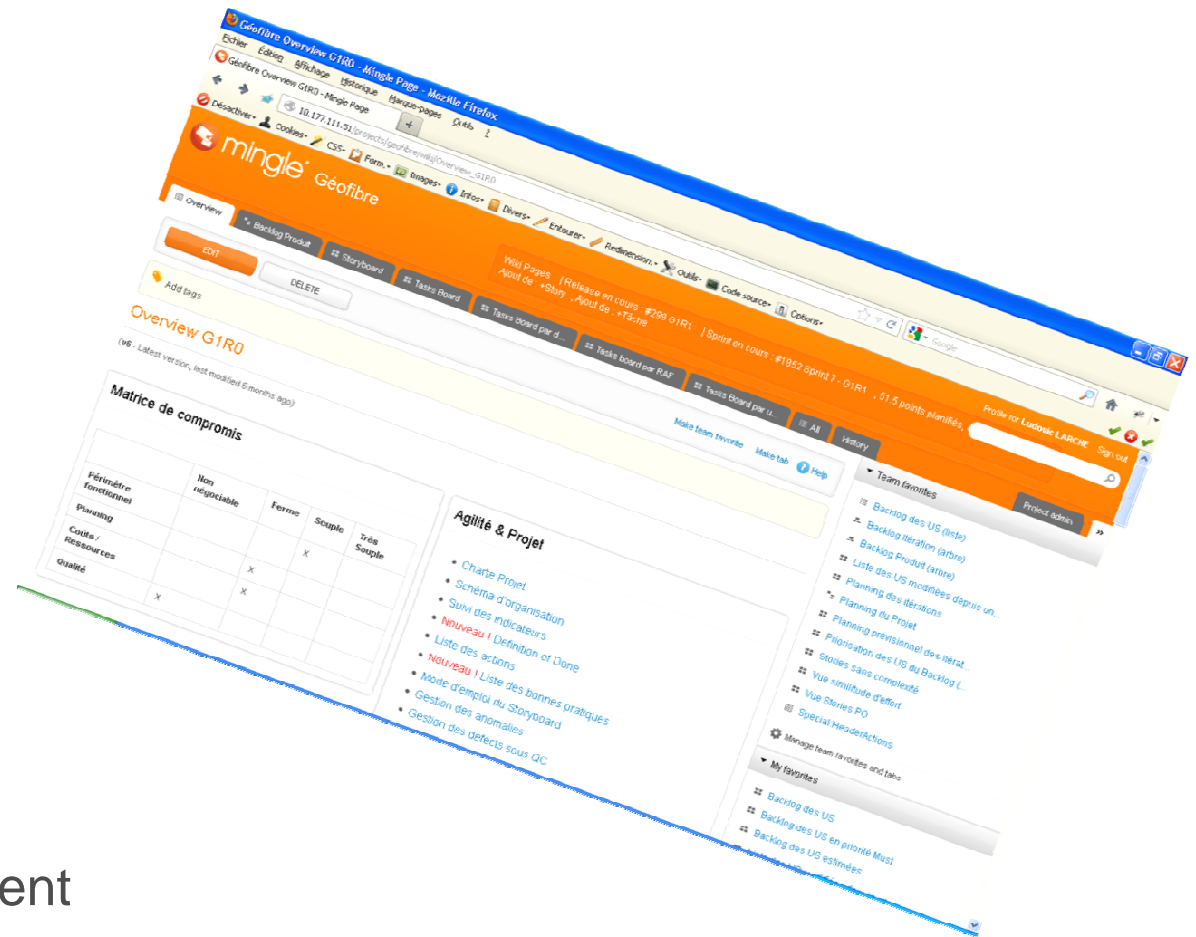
Géofibre Overview G1R0 - Mingle Page - Mozilla Firefox

Fichier Édition Affichage Historique Marque-pages Outils ?

Géofibre Overview G1R0 - Mingle Page +

10.177.111.51/projects/geofibre/wiki/Overview_G1R0

Désactiver Cookies CSS Form. Images Infos Divers Entourer Redimension. Outils Code source Options

Google

mingle Géofibre

Profile for Ludovic LARCHE Sign out

Wiki Pages : (Release en cours : #299 G1R1 | Sprint en cours : #1952 Sprint 7 - G1R1 , 51,5 points planifiés,
Ajout de : +Story , Ajout de : +Tâche

Overview | Backlog Produit | Storyboard | Tasks Board | Tasks board par d... | Tasks board par RAF | Tasks Board par u... | All | History

Project admin

EDIT

DELETE

Add tags

Overview G1R0

(v6 - Latest version, last modified 6 months ago)

Make team favorite Make tab Help

Matrice de compromis

| | Non négociable | Ferme | Souple | Très Souple |
|---|---|---|---|---|
| Périmètre fonctionnel | | | X | |
| Planning | | X | | |
| Couts / Ressources | | X | | |
| Qualité | X | | | |

Agilité & Projet

• Charte Projet
• Schéma d'organisation
• Suivi des indicateurs
• Nouveau ! Definition of Done
• Liste des actions
• Nouveau ! Liste des bonnes pratiques
• Mode d'emploi du Storyboard
• Gestion des anomalies
• Gestion des défects sous QC

Team favorites

Backlog des US (liste)
Backlog itération (arbre)
Backlog Produit (arbre)
Liste des US modifiées depuis un...
Planning des itérations
Planning du Projet
Planning prévisionnel des itérat...
Priorisation des US du Backlog (...
Stories sans complexité
Vue similitude d'effort
Vue Stories PO
Special:HeaderActions

Manage team favorites and tabs

My favorites

Backlog des US
Backlog des US en priorité Must
Backlog des US estimées

ent